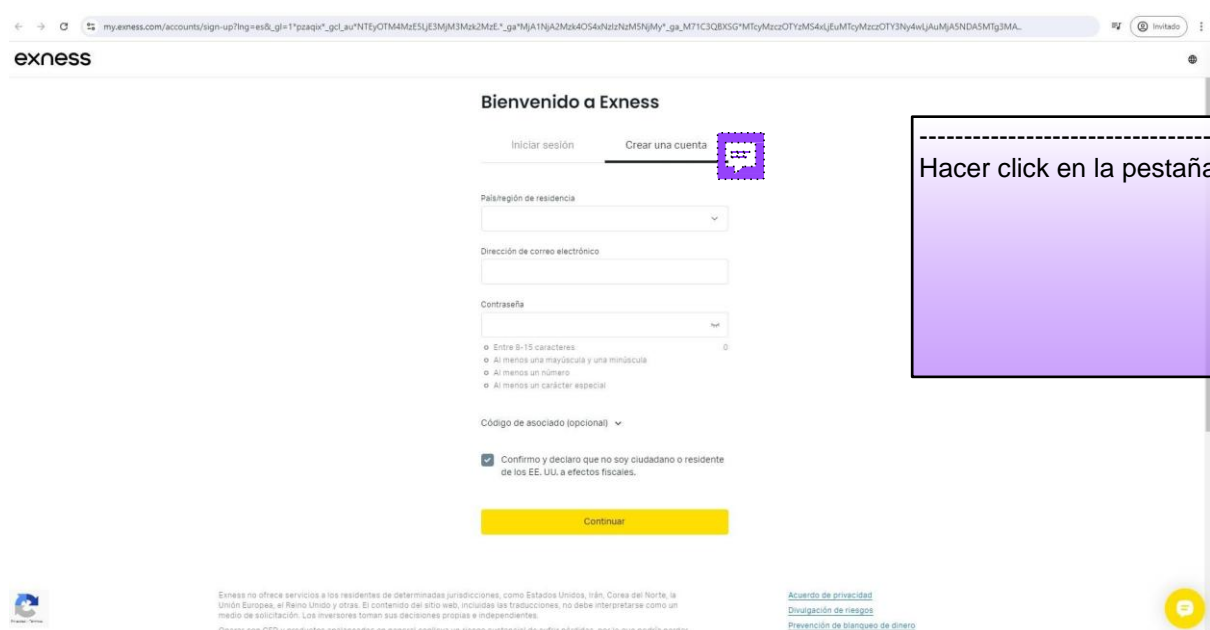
my.exness.com/accounts/sign-up?lng=es&_gl=1*pzaqix*_gcl_au*NTEyOTM4MzE5LjE3MjM3Mzk2MzE.*_ga*MjA1NjA2Mzk4OS4xNzIzNzM5NjMy*_ga_M71C3Q8XSG*MTcyMzczOTYzMS4xLjEuMTcyMzczOTY3Ny4wLjAuMjA5NDA5MTg3MA..

Invitado

exness

Bienvenido a Exness

Iniciar sesión

Crear una cuenta

Hacer click en la pestaña

País/región de residencia

Dirección de correo electrónico

Contraseña

Entre 8-15 caracteres

0

Al menos una mayúscula y una minúscula

Al menos un número

Al menos un carácter especial

Código de asociado (opcional)

Confirmo y declaro que no soy ciudadano o residente de los EE. UU. a efectos fiscales.

Continuar

Exness no ofrece servicios a los residentes de determinadas jurisdicciones, como Estados Unidos, Irán, Corea del Norte, la Unión Europea, el Reino Unido y otras. El contenido del sitio web, incluidas las traducciones, no debe interpretarse como un medio de solicitación. Los inversores toman sus decisiones propias e independientes.

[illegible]

Acuerdo de privacidad

Divulgación de riesgos

Prevención de blanqueo de dinero